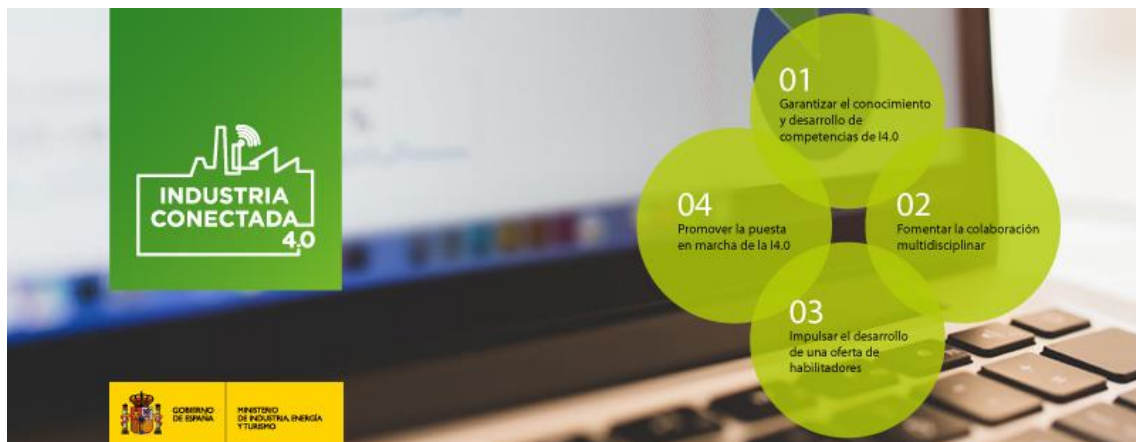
INDUSTRIA CONECTADA 4.0

01
Garantizar el conocimiento y desarrollo de competencias de I4.0

02
Fomentar la colaboración multidisciplinar

03
Impulsar el desarrollo de una oferta de habilitadores

04
Promover la puesta en marcha de la I4.0

GOBIERNO DE ESPAÑA
MINISTERIO DE INDUSTRIA, ENERGÍA Y TURISMO